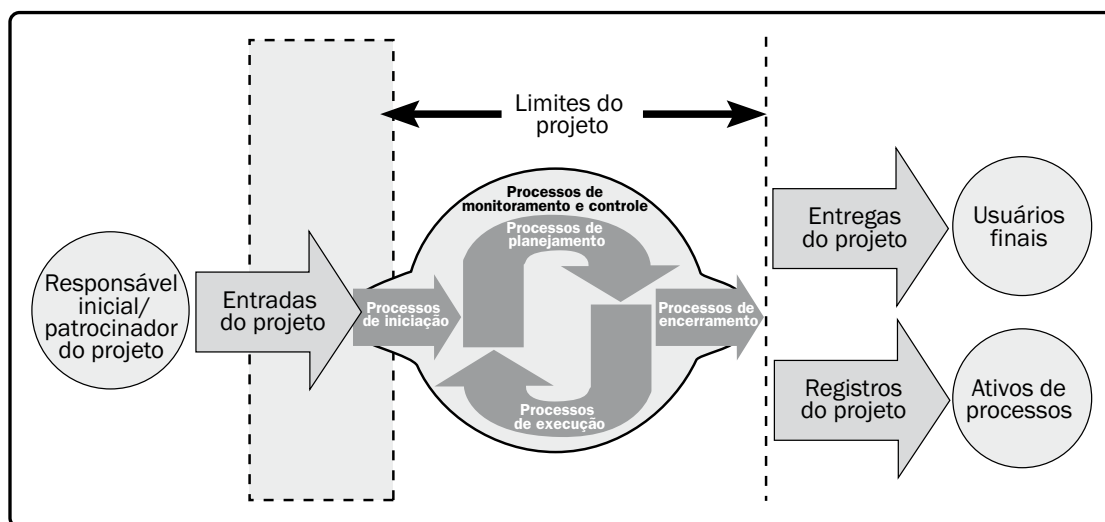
Limites do projeto

Responsável inicial/ patrocinador do projeto

Entradas do projeto

Processos de monitoramento e controle

Processos de planejamento

Processos de iniciação

Processos de encerramento

Processos de execução

Entregas do projeto

Usuários finais

Registros do projeto

Ativos de processos